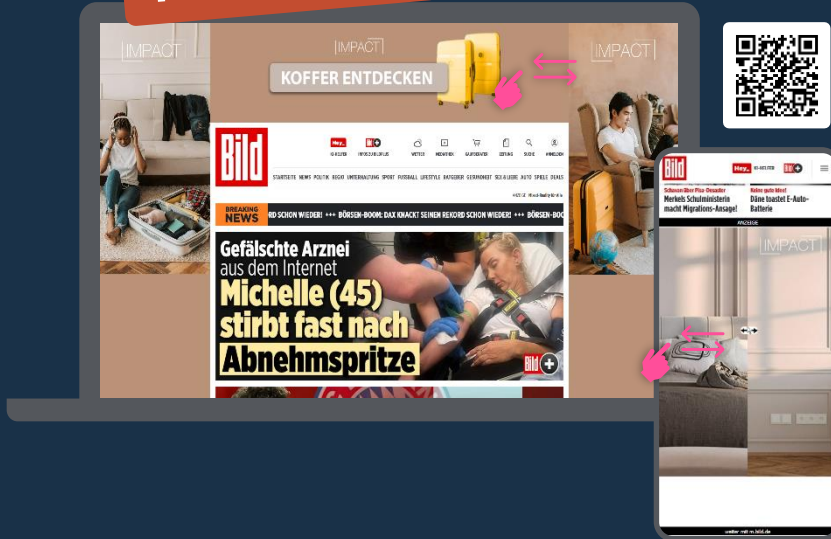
[IMPACT]

[IMPACT]

KOFFER ENTDECKEN

[IMPACT]

Bild

Hey_

BILD+

WETTER

MEDIATHEK

GUTSCHEINE

ZEITUNG

SUCHE

ANMELDEN

STARTSEITE NEWS POLITIK REGIO UNTERHALTUNG SPORT FUSSBALL LIFESTYLE RATGEBER GESUNDHEIT SEX & LIEBE AUTO SPIELE DEALS

BREAKING NEWS

RD SCHON WIEDER! +++ BÖRSEN-BOOM: DAX KNACKT SEINEN REKORD SCHON WIEDER! +++ BÖRSEN-BOO

Gefälschte Arznei aus dem Internet Michelle (45) stirbt fast nach Abnehmspritze

Bild+

Bild

Hey_

Schonen über Plus-Desaster Merkels Schulministerin macht Migrations-Ansage!

Daher gute Idee! Däne toastet E-Auto-Batterie

ANZEIGE

[IMPACT]